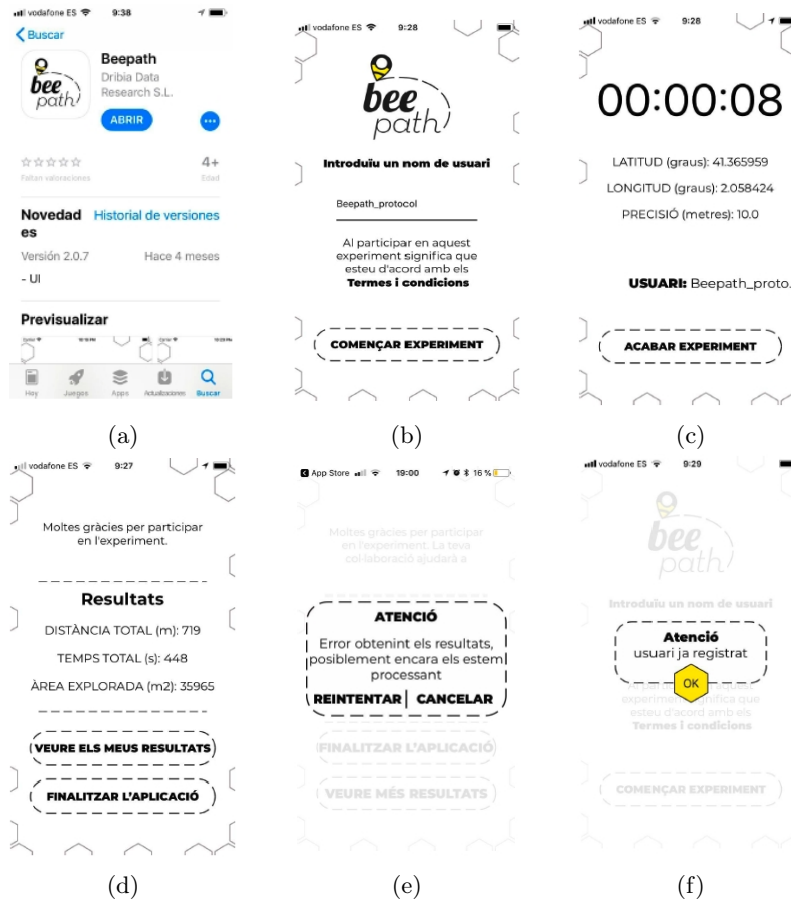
vodafone ES 9:38
Buscar
bee path
Beepath
Dribia Data Research S.L.
ABRIR
4+
Faltan valoraciones
Edad
Novedades
Historial de versiones
Versión 2.0.7
Hace 4 meses
- UI
Previsualizar
Hoy Juegos Apps Actualizaciones Buscar

(a)

vodafone ES 9:28
bee path
Introduïu un nom de usuari
Beepath_protocol
Al participar en aquest experiment significa que esteu d'acord amb els Termes i condicions
COMENÇAR EXPERIMENT

(b)

vodafone ES 9:28
00:00:08
LATITUD (graus): 41.365959
LONGITUD (graus): 2.058424
PRECISIÓ (metres): 10.0
USUARI: Beepath_proto.
ACABAR EXPERIMENT

(c)

vodafone ES 9:27
Moltes gràcies per participar en l'experiment.
Resultats
DISTÀNCIA TOTAL (m): 719
TEMPS TOTAL (s): 448
ÀREA EXPLORADA (m2): 35965
VEURE ELS MEUS RESULTATS
FINALITZAR L'APLICACIÓ

(d)

App Store 19:00 16 %
Moltes gràcies per participar en l'experiment. La teva col·laboració ajudarà a
ATENCIÓ
Error obtenint els resultats, posiblement encara els estem processant
REINTENTAR CANCELAR
FINALITZAR L'APLICACIÓ
VEURE MÉS RESULTATS

(e)

vodafone ES 9:29
bee path
Introduïu un nom de usuari
Atenció
usuari ja registrat
OK
Al participar en aquest experiment significa que esteu d'acord amb els Termes i condicions
COMENÇAR EXPERIMENT

(f)